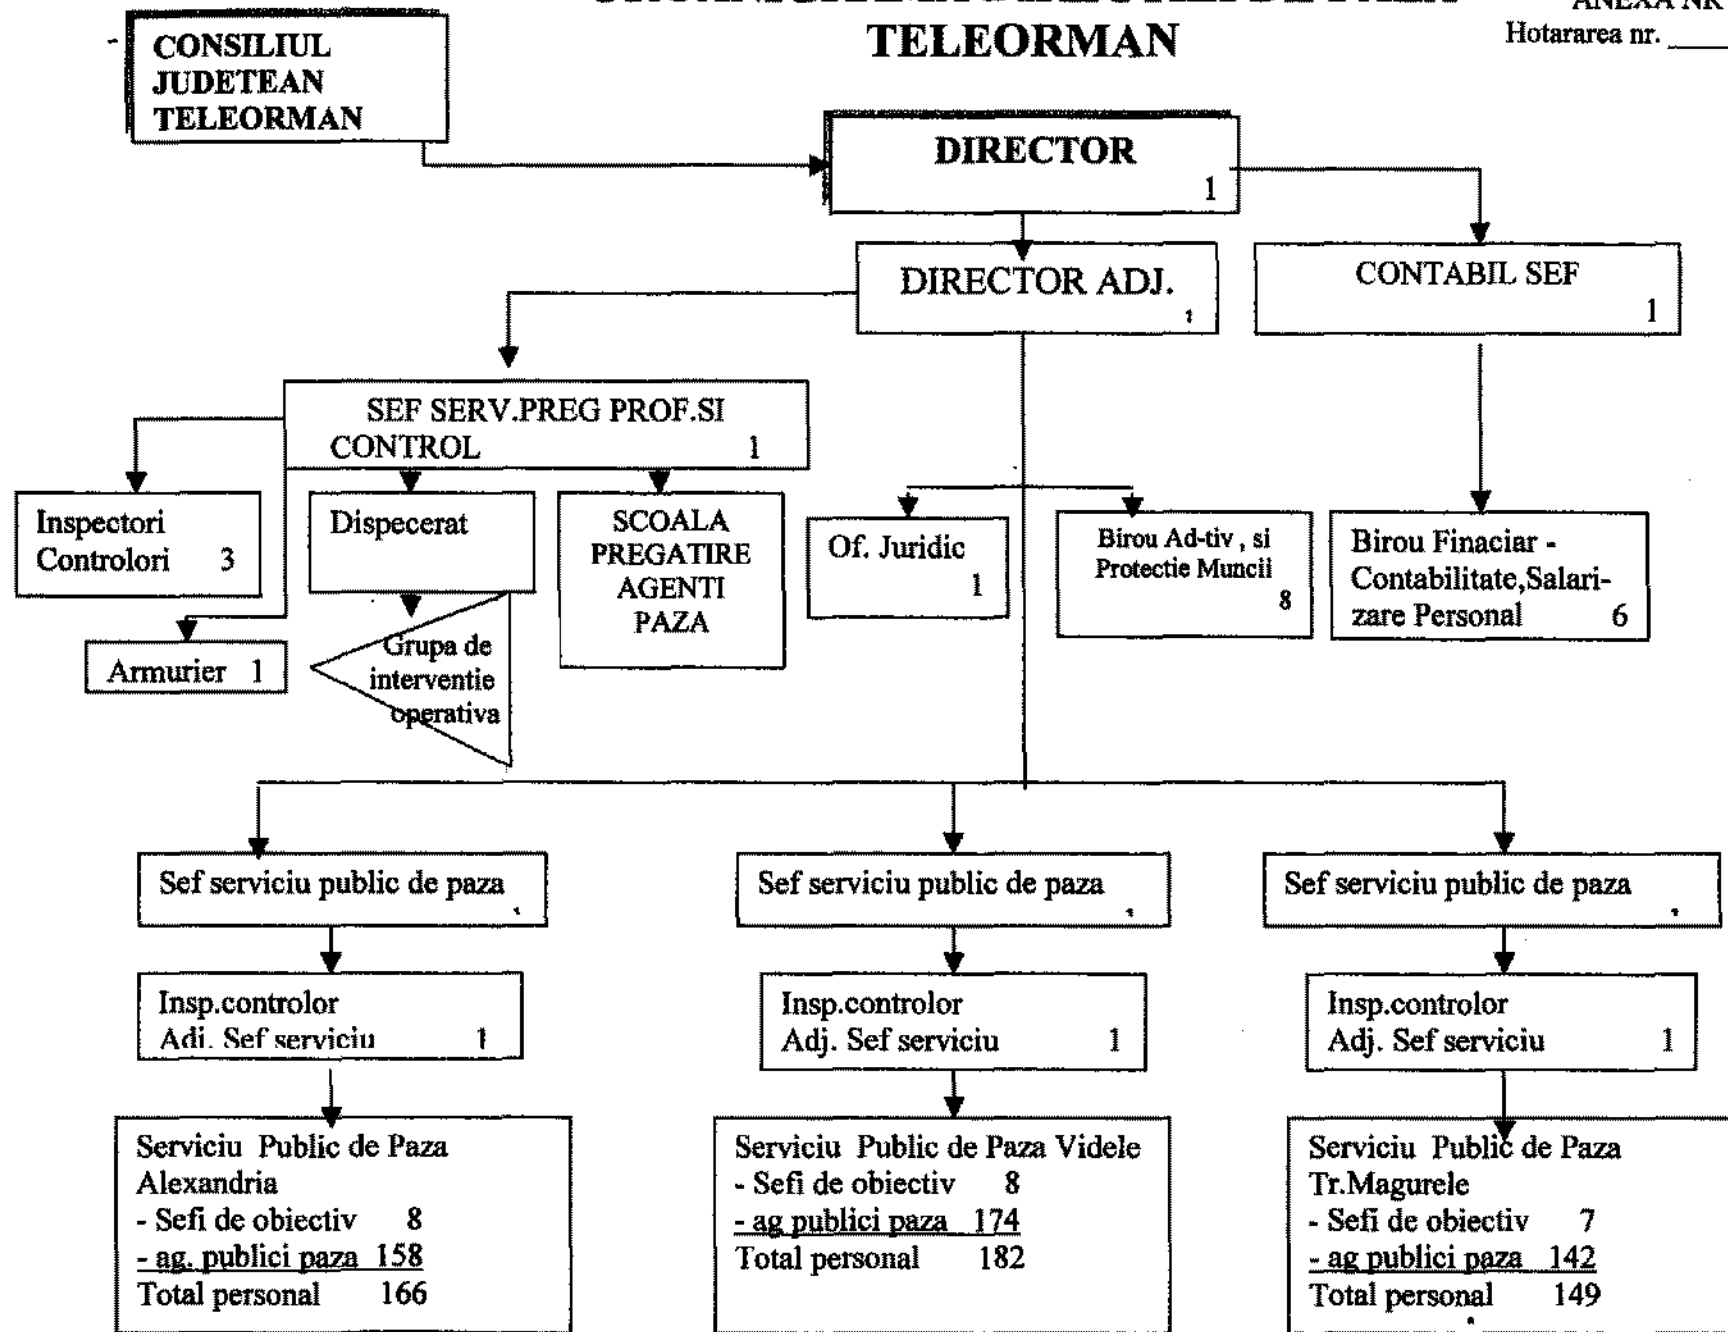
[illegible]
TELEORMAN

ANEXA NR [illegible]
Hotararea nr. ____

CONSILIUL JUDETEAN TELEORMAN

DIRECTOR 1

DIRECTOR ADJ.

CONTABIL SEF 1

SEF SERV.PREG PROF.SI CONTROL 1

Inspectori Controlori 3

Armurier 1

Dispecerat

Grupa de interventie operativa

SCOALA PREGATIRE AGENTI PAZA

Of. Juridic 1

Birou Ad-tiv , si Protectie Muncii 8

Birou Finaciar - Contabilitate,Salarizare Personal 6

Sef serviciu public de paza

Sef serviciu public de paza

Sef serviciu public de paza

Insp.controlor Adj. Sef serviciu 1

Insp.controlor Adj. Sef serviciu 1

Insp.controlor Adj. Sef serviciu 1

Serviciu Public de Paza Alexandria
- Sefi de obiectiv 8
- ag. publici paza 158
Total personal 166

Serviciu Public de Paza Videle
- Sefi de obiectiv 8
- ag publici paza 174
Total personal 182

Serviciu Public de Paza Tr.Magurele
- Sefi de obiectiv 7
- ag publici paza 142
Total personal 149